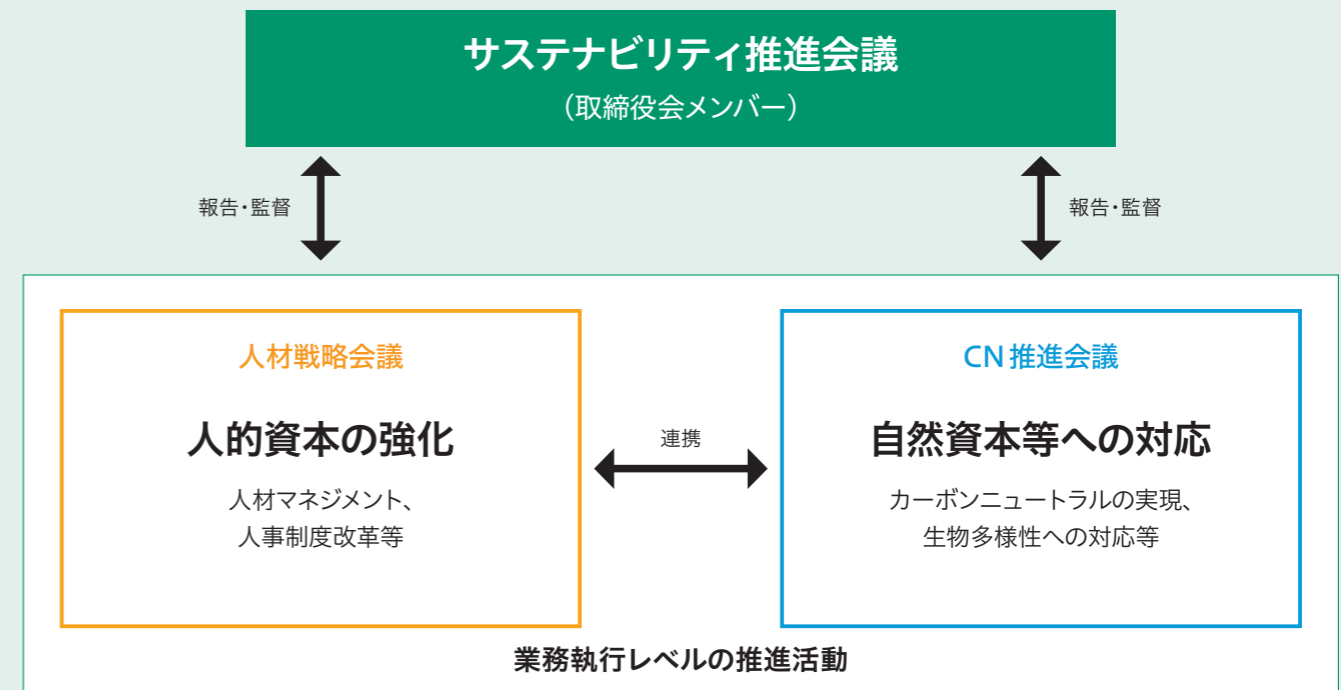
サステナビリティ推進会議
（取締役会メンバー）

報告・監督

報告・監督

人材戦略会議

人的資本の強化

人材マネジメント、
人事制度改革等

連携

CN 推進会議

自然資本等への対応

カーボンニュートラルの実現、
生物多様性への対応等

業務執行レベルの推進活動